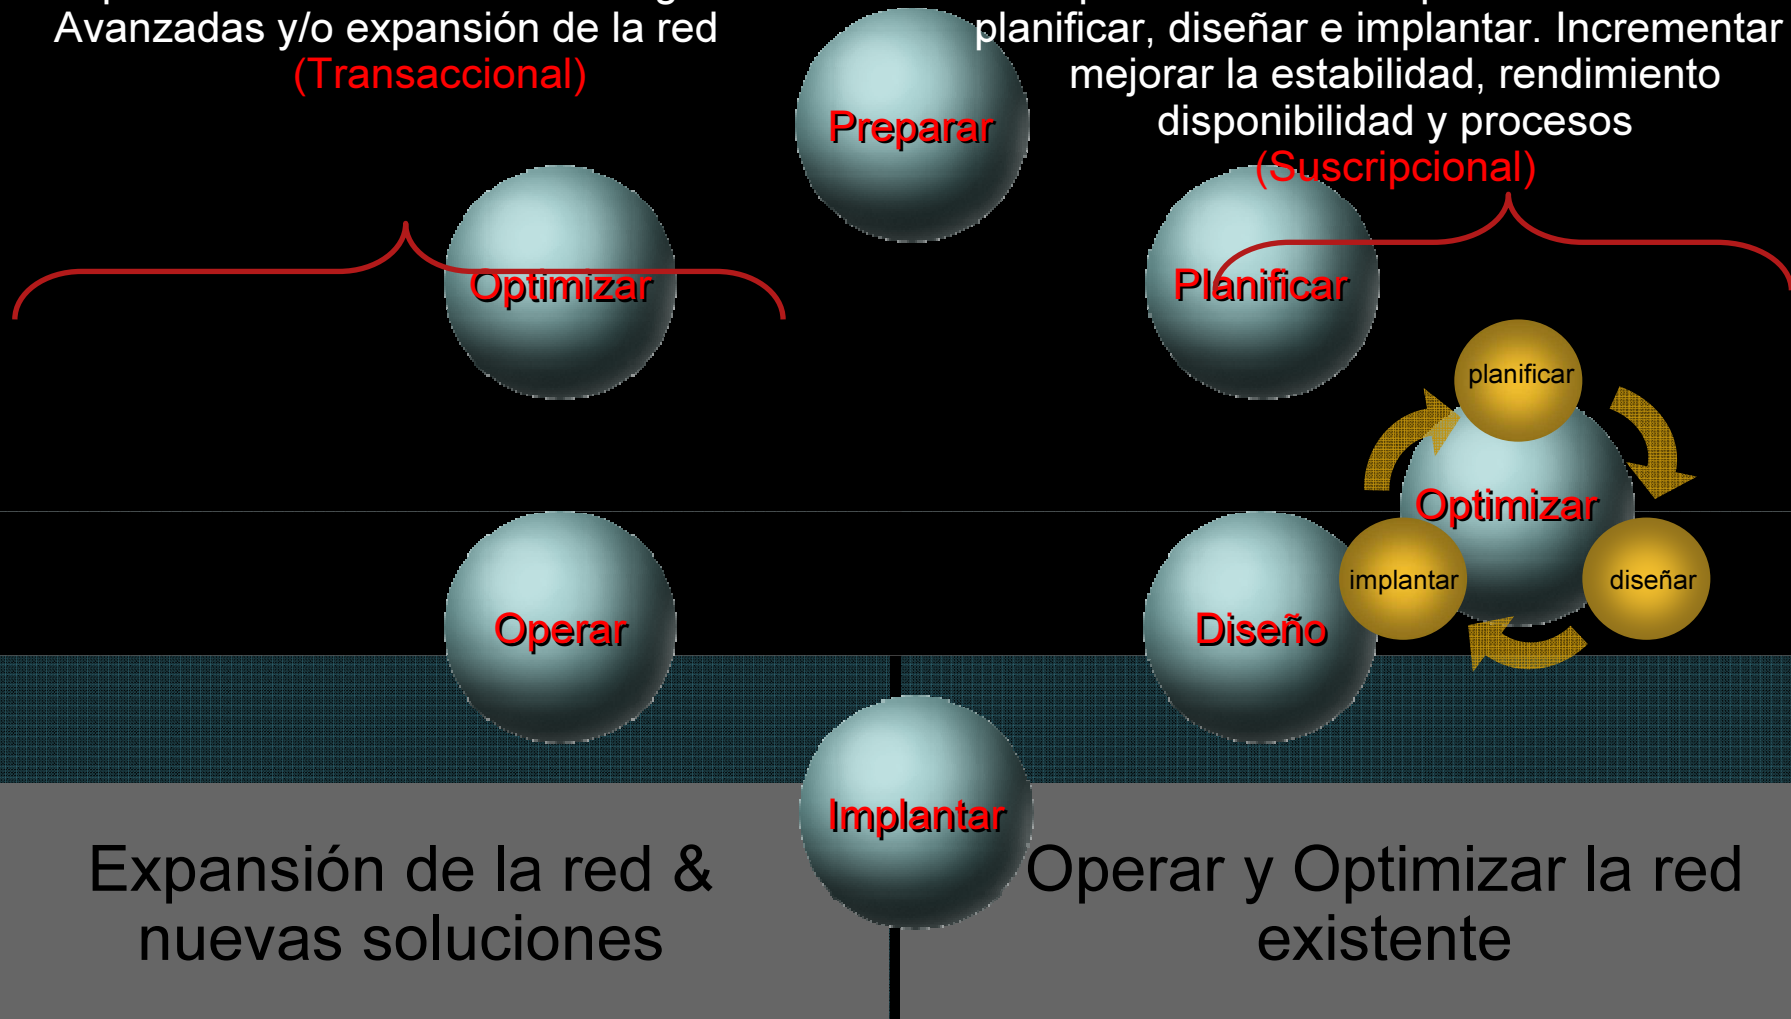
Avanzadas y/o expansión de la red
(Transaccional)

planificar, diseñar e implantar. Incrementar mejorar la estabilidad, rendimiento disponibilidad y procesos
(Suscripcional)

Preparar

Optimizar

Planificar

planificar

Optimizar

implantar

diseñar

Operar

Diseño

Implantar

Expansión de la red & nuevas soluciones

Operar y Optimizar la red existente